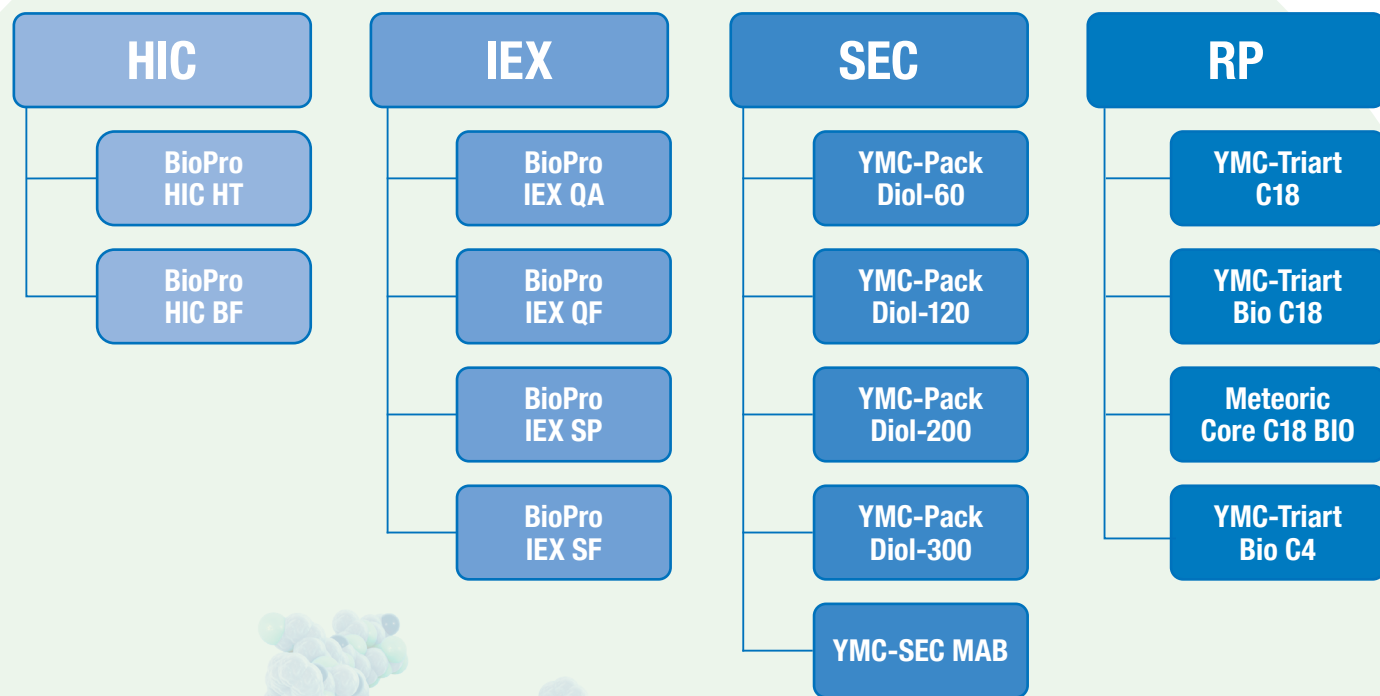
HIC

BioPro HIC HT

BioPro HIC BF

IEX

BioPro IEX QA

BioPro IEX QF

BioPro IEX SP

BioPro IEX SF

SEC

YMC-Pack Diol-60

YMC-Pack Diol-120

YMC-Pack Diol-200

YMC-Pack Diol-300

YMC-SEC MAB

RP

YMC-Triart C18

YMC-Triart Bio C18

Meteoric Core C18 BIO

YMC-Triart Bio C4